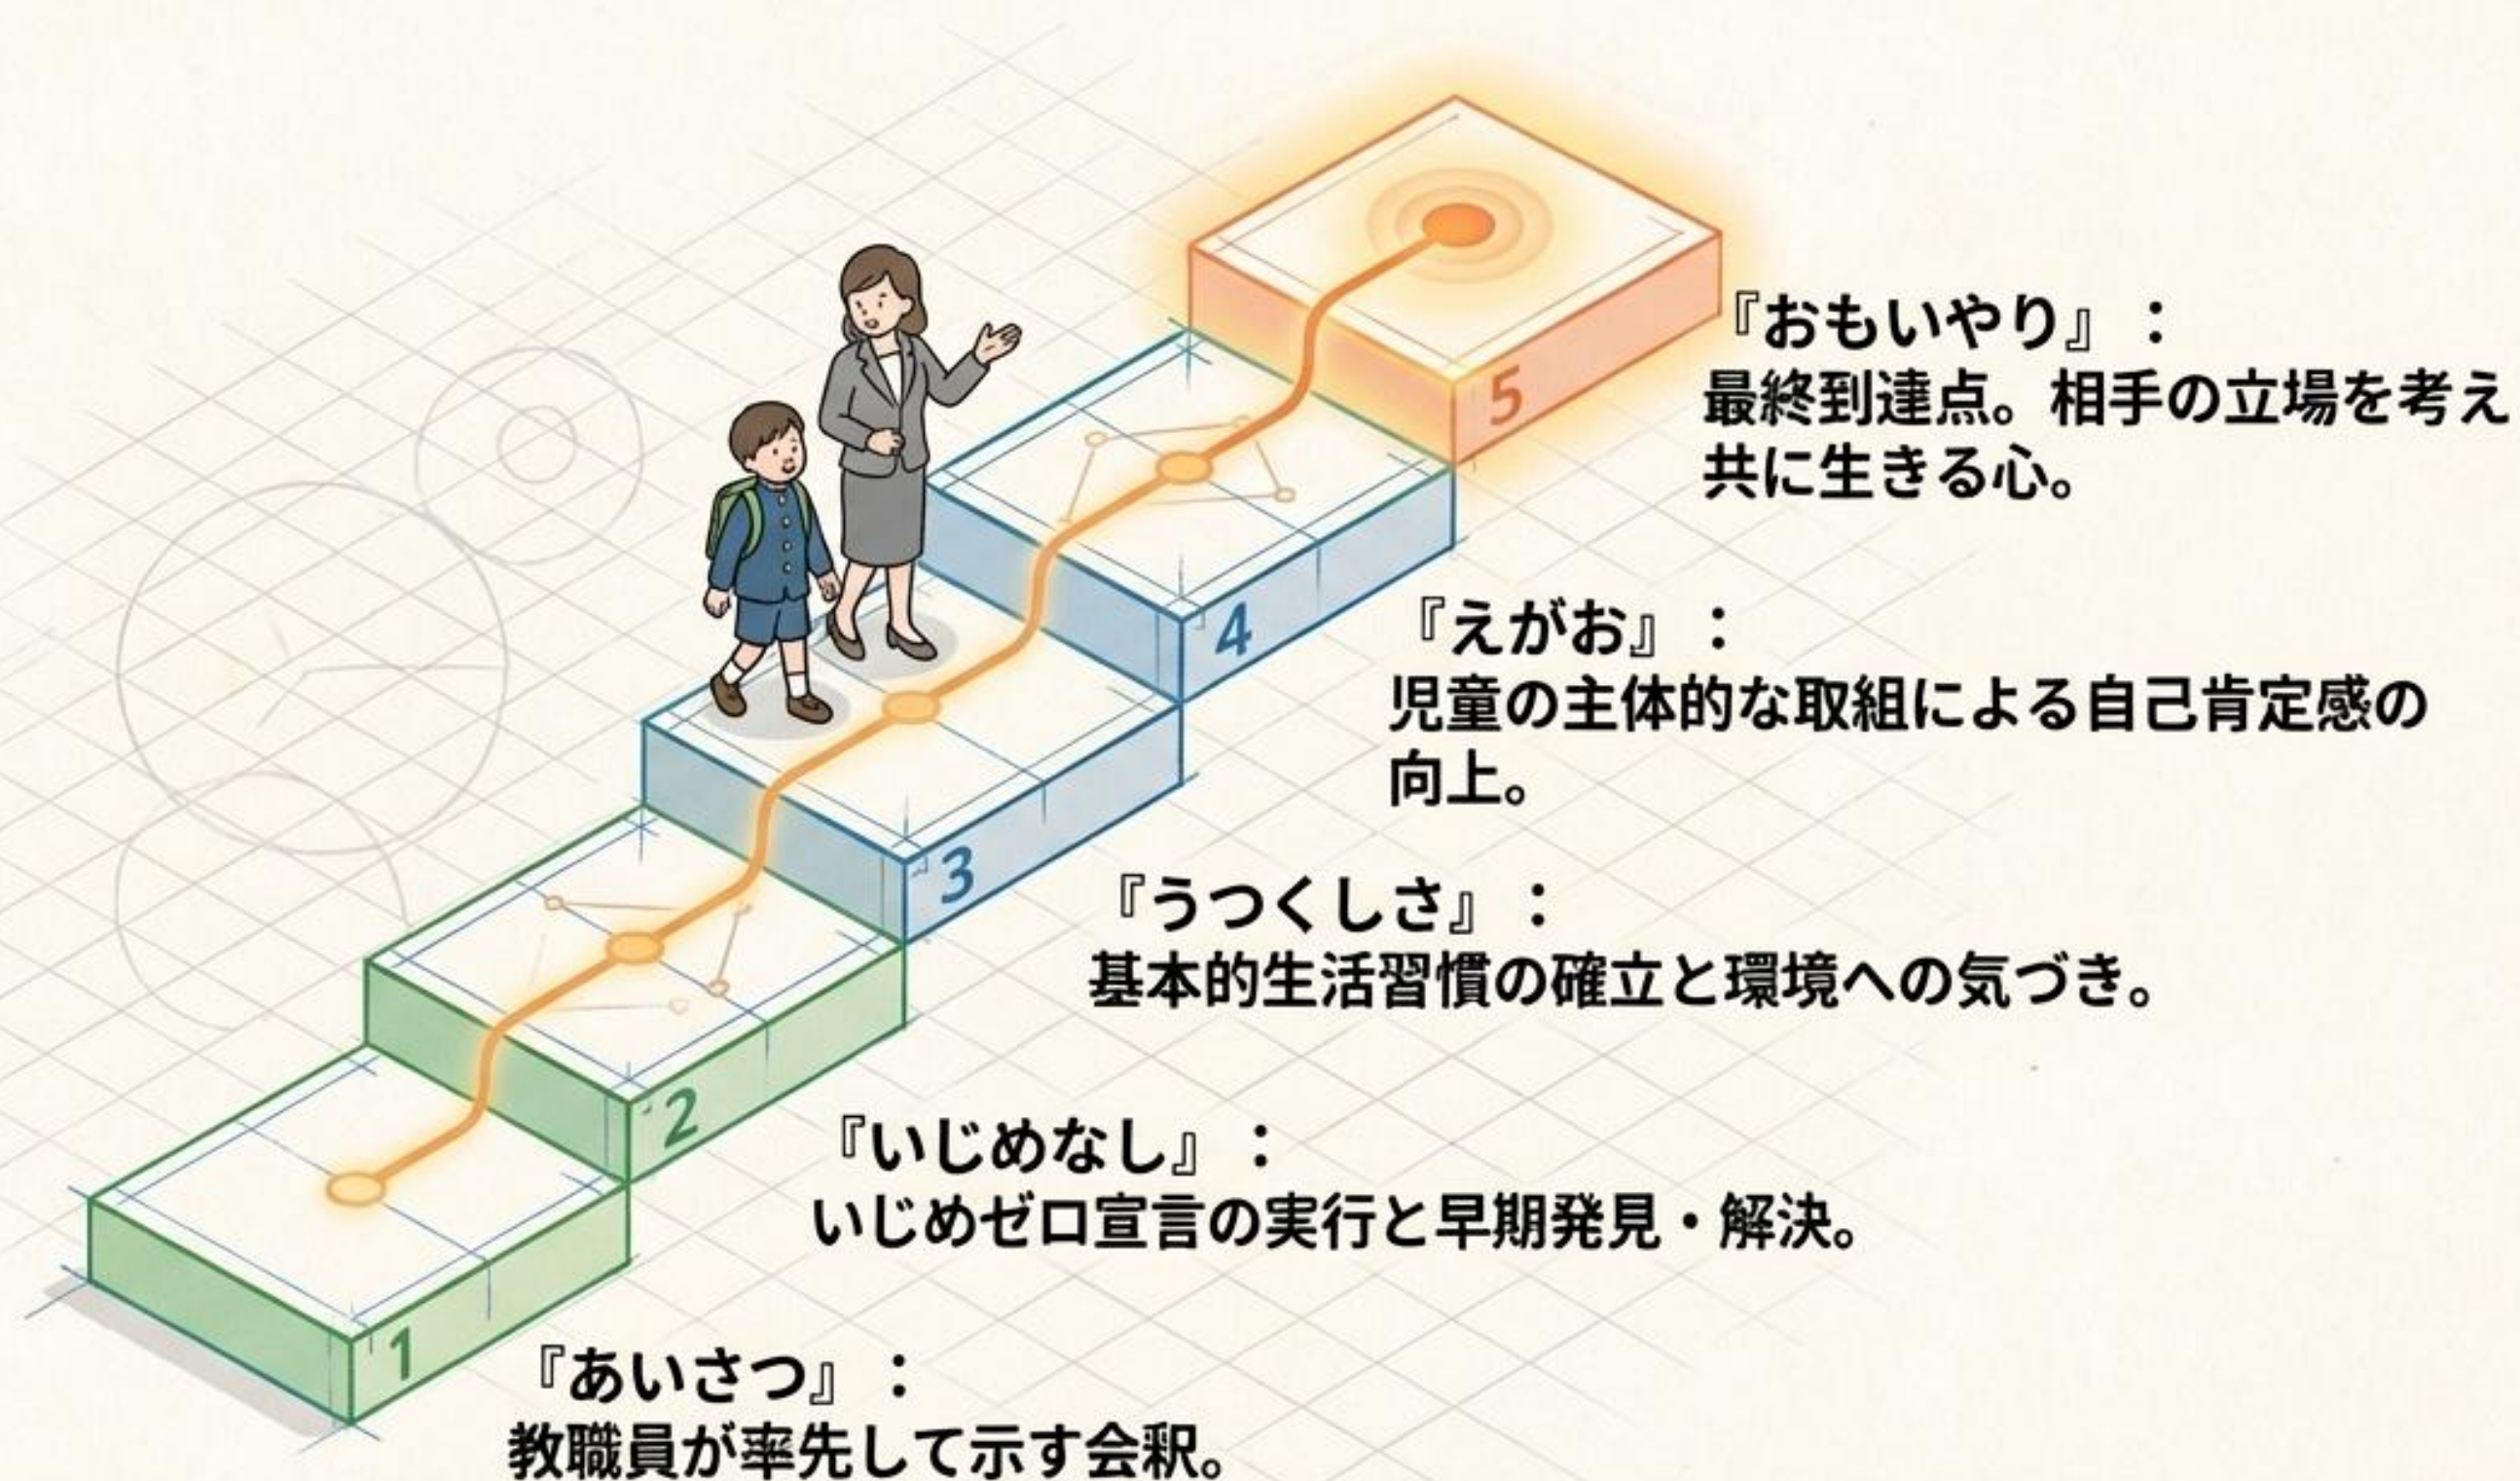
5
『おもいやり』：
最終到達点。相手の立場を考え共に生きる心。

4
『えがお』：
児童の主体的な取組による自己肯定感の向上。

3
『うつくしさ』：
基本的生活習慣の確立と環境への気づき。

2
『いじめなし』：
いじめゼロ宣言の実行と早期発見・解決。

1
『あいさつ』：
教職員が率先して示す会釈。